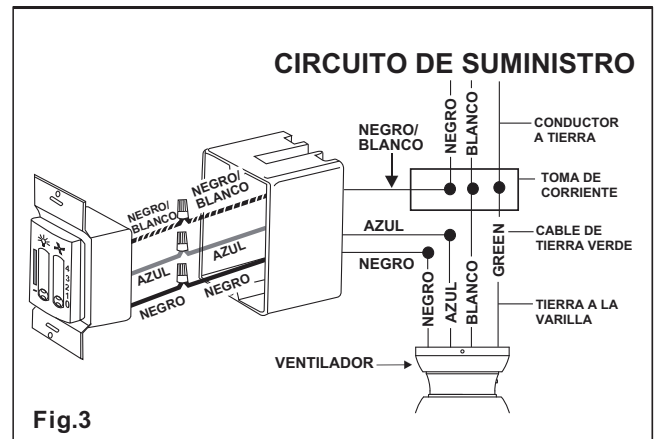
CIRCUITO DE SUMINISTRO

NEGRO
BLANCO
CONDUCTOR A TIERRA

NEGRO/ BLANCO

TOMA DE CORRIENTE

NEGRO/ BLANCO
NEGRO/ BLANCO

AZUL
AZUL
AZUL

CABLE DE TIERRA VERDE

NEGRO
NEGRO
NEGRO

GREEN

TIERRA A LA VARILLA

NEGRO
AZUL
BLANCO

VENTILADOR

Fig.3